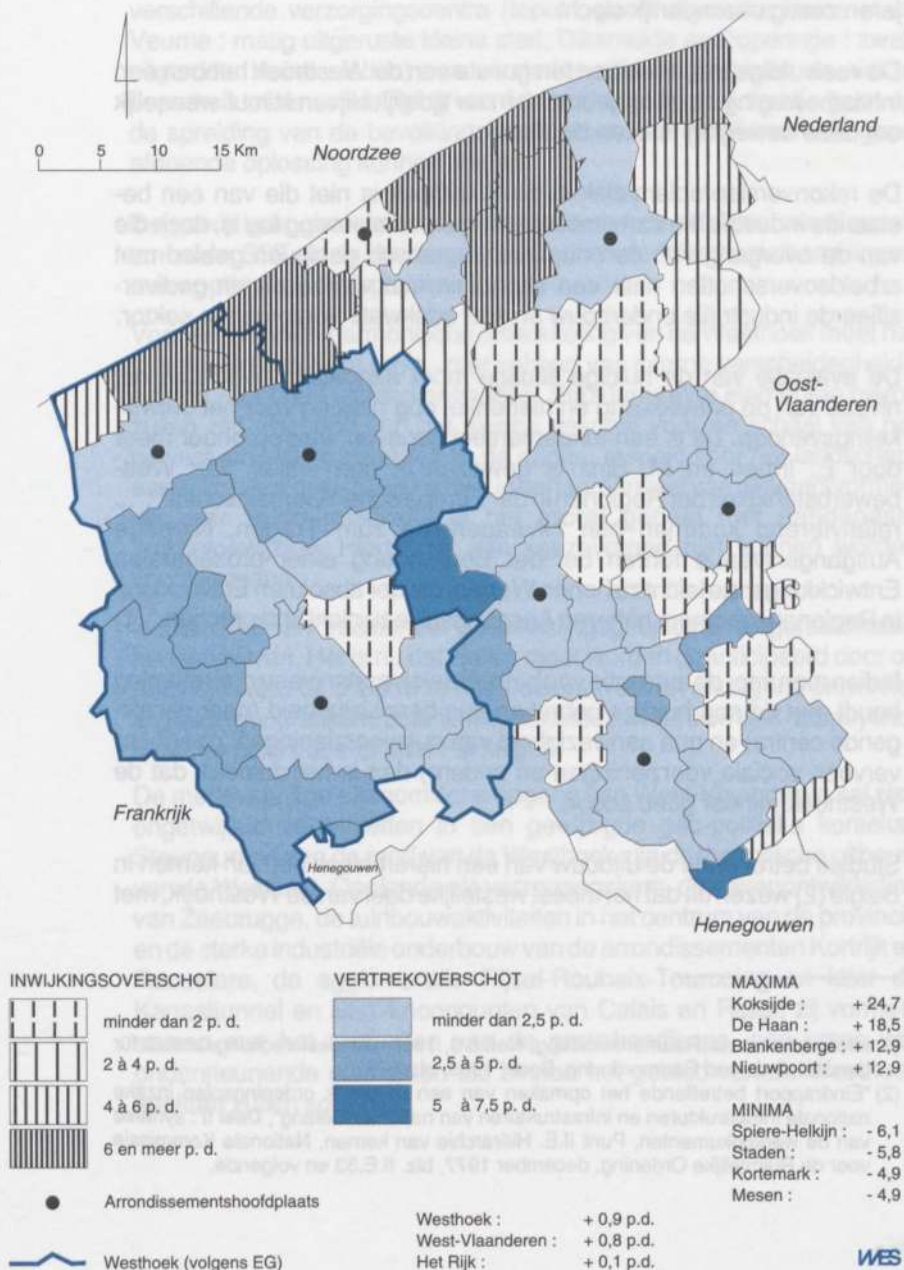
Nederland

0 5 10 15 Km

Noordzee

Oost-Vlaanderen

Frankrijk

Henegouwen

Henegouwen

INWIJKINGSOVERSCHOT

minder dan 2 p. d.

2 à 4 p. d.

4 à 6 p. d.

6 en meer p. d.

Arrondissementshoofdplaats

Westhoek (volgens EG)

VERTREKOVERSCHOT

minder dan 2,5 p. d.

2,5 à 5 p. d.

5 à 7,5 p. d.

| | |
|---|---|
| Westhoek : | + 0,9 p.d. |
| West-Vlaanderen : | + 0,8 p.d. |
| Het Rijk : | + 0,1 p.d. |

MAXIMA

| | |
|---|---|
| Koksijde : | + 24,7 |
| De Haan : | + 18,5 |
| Blankenberge : | + 12,9 |
| Nieuwpoort : | + 12,9 |

MINIMA

| | |
|---|---|
| Spiere-Helkijn : | - 6,1 |
| Staden : | - 5,8 |
| Kortemark : | - 4,9 |
| Mesen : | - 4,9 |

WES